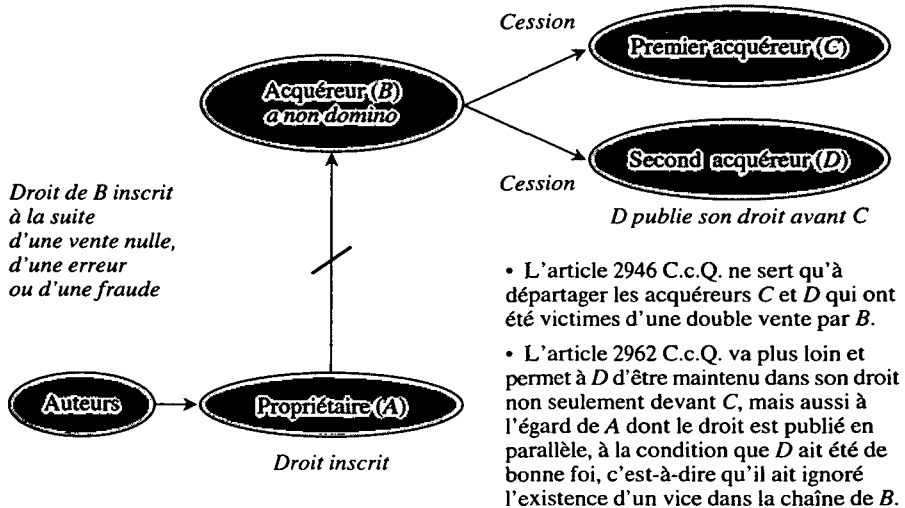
Cession

Premier acquéreur (C)

Acquéreur (B) a non domino

Second acquéreur (D)

Cession

D publie son droit avant C

Droit de B inscrit à la suite d'une vente nulle, d'une erreur ou d'une fraude

• L'article 2946 C.c.Q. ne sert qu'à départager les acquéreurs C et D qui ont été victimes d'une double vente par B.

• L'article 2962 C.c.Q. va plus loin et permet à D d'être maintenu dans son droit non seulement devant C, mais aussi à l'égard de A dont le droit est publié en parallèle, à la condition que D ait été de bonne foi, c'est-à-dire qu'il ait ignoré l'existence d'un vice dans la chaîne de B.

Auteurs

Propriétaire (A)

Droit inscrit